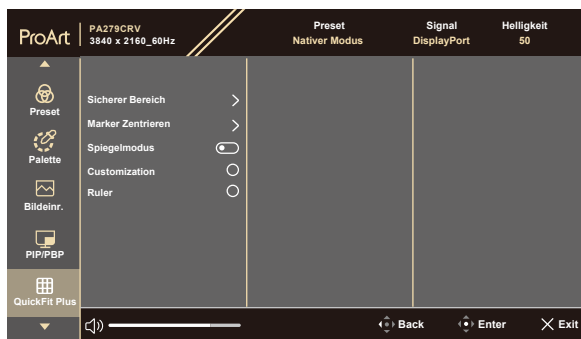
ProArt | PA279CRV
3840 x 2160_60Hz

Preset
Nativer Modus

Signal
DisplayPort

Helligkeit
50

Preset
Palette
Bildeinr.
PIP/PBP
QuickFit Plus

Sicherer Bereich
Marker Zentrieren
Spiegelmodus
Customization
Ruler

Back
Enter
Exit